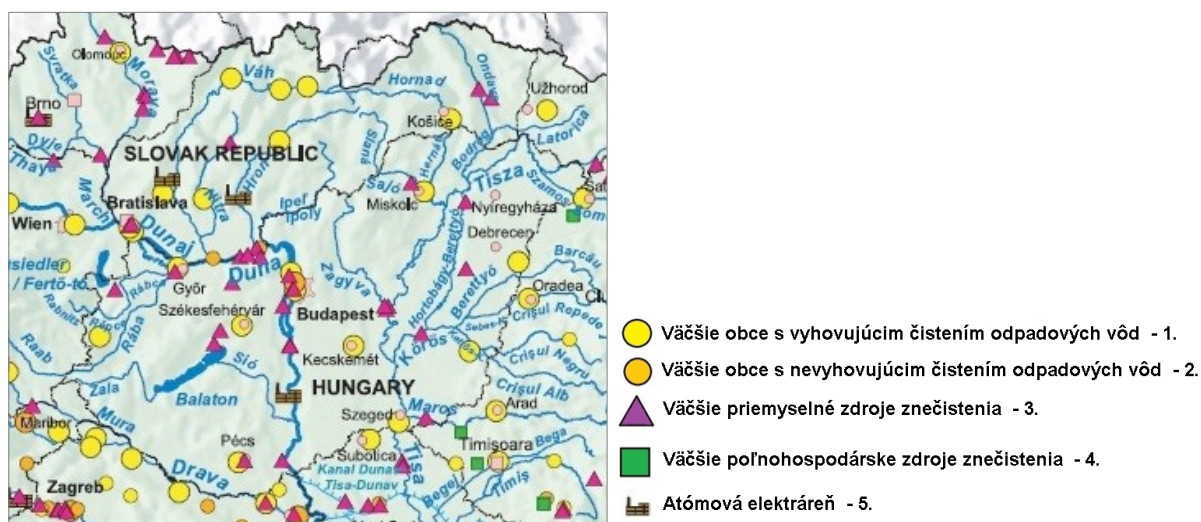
Olomouc
Morava
Svratka
Brno
Dyje
Thaya
March
Wien
Bratislava
Váh
Nitra
Hron
SLOVAK REPUBLIC
Dunaj
Ipeľ
Ipoly
Hornád
Ondava
Užhorod
Latorica
Košice
Hernád
Bodrog
Slaná
Sajó
Miskolc
Tisza
Szamos
Nyíregyháza
Debrecen
Barcău
Oradea
Hortobágy-Berettyó
Berettyó
Crişul Repede
Sebes-K.
Crişul Negru
Crişul Alb
Körös
Zagyva
Duna
Budapest
Kecskemét
HUNGARY
siedler
Fertő-tó
Rabnitz
Rába
Rábca
Győr
Székesfehérvár
Raab
Sió
Zala
Balaton
Mura
Maribor
Pécs
Drava
Zagreb
Szeged
Maros
Arad
Timişoara
Bega
Subotica
Kanal Dunav
Tisa-Dunav
Tisa
Begej
Timiş
Sat

Väčšie obce s vyhovujúcim čistením odpadových vôd - 1.
Väčšie obce s nevyhovujúcim čistením odpadových vôd - 2.
Väčšie priemyselné zdroje znečistenia - 3.
Väčšie poľnohospodárske zdroje znečistenia - 4.
Atómová elektráreň - 5.